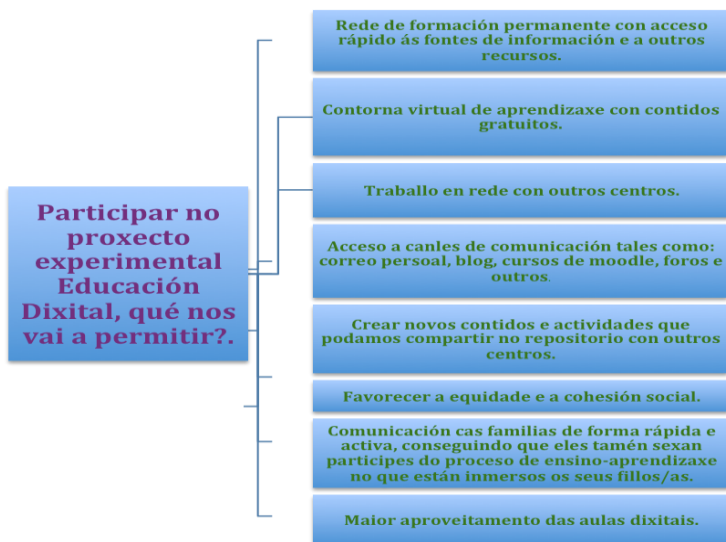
Participar no proxecto experimental Educación Dixital, qué nos vai a permitir?.

Rede de formación permanente con acceso rápido ás fontes de información e a outros recursos.

Contorna virtual de aprendizaxe con contidos gratuitos.

Traballo en rede con outros centros.

Acceso a canles de comunicación tales como: correo persoal, blog, cursos de moodle, foros e outros.

Crear novos contidos e actividades que podamos compartir no repositorio con outros centros.

Favorecer a equidade e a cohesión social.

Comunicación cas familias de forma rápida e activa, conseguindo que eles tamén sexan participes do proceso de ensino-aprendizaxe no que están inmersos os seus fillos/as.

Maior aproveitamento das aulas dixitais.